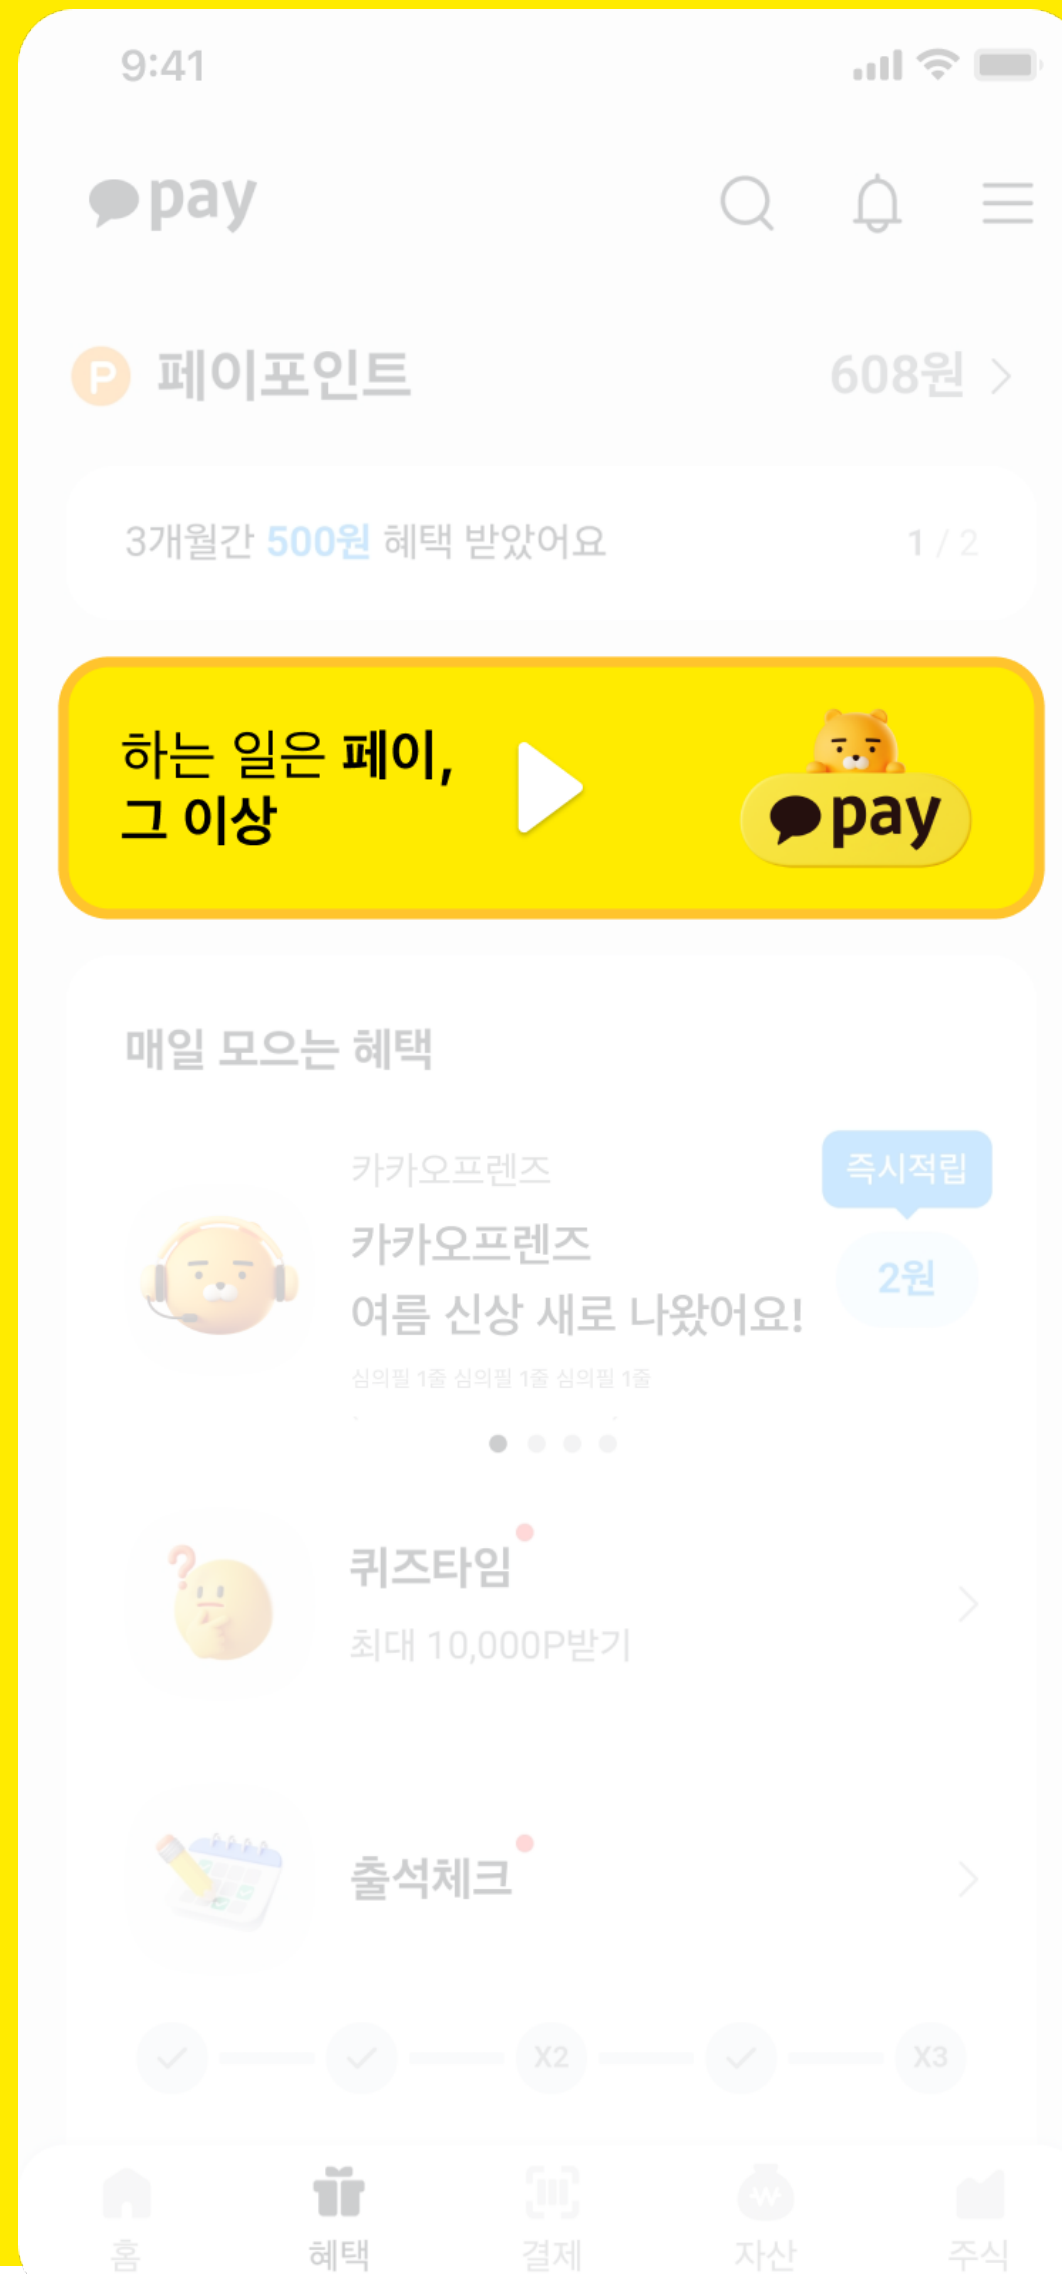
9:41

pay

페이포인트 608원

3개월간 500원 혜택 받았어요 1 / 2

하는 일은 페이, 그 이상

pay

매일 모으는 혜택

카카오프렌즈

즉시적립

카카오프렌즈 여름 신상 새로 나왔어요!

2원

심의필 1줄 심의필 1줄 심의필 1줄

퀴즈타임

최대 10,000P받기

출석체크

X2

X3

홈 혜택 결제 자산 주식